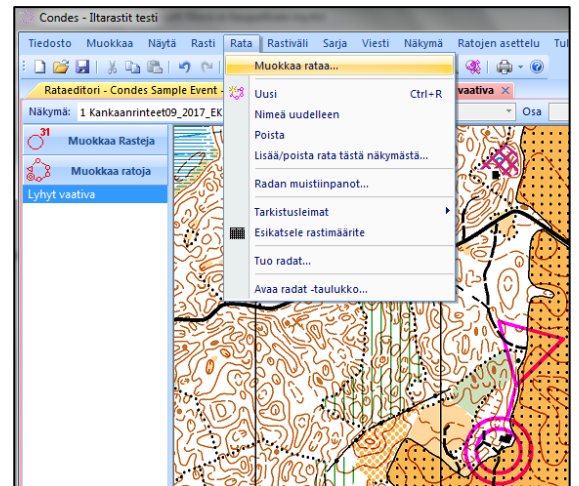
Condes - Iltarastit testi

Tiedosto Muokkaa Näytä Rasti Rata Rastiväli Sarja Viesti Näkymä Ratojen asettelu Tu

Rataeditori - Condes Sample Event - vaativa

Näkymä: 1 Kankaanrinteet09_2017_EK

Osa

31

Muokkaa Rasteja

Muokkaa ratoja

Lyhyt vaativa

Muokkaa rataa...

Uusi Ctrl+R

Nimeä uudelleen

Poista

Lisää/poista rata tästä näkymästä...

Radan muistiinpanot...

Tarkistusleimat

Esikatsele rastimäärite

Tuo radat...

Avaa radat -taulukko...